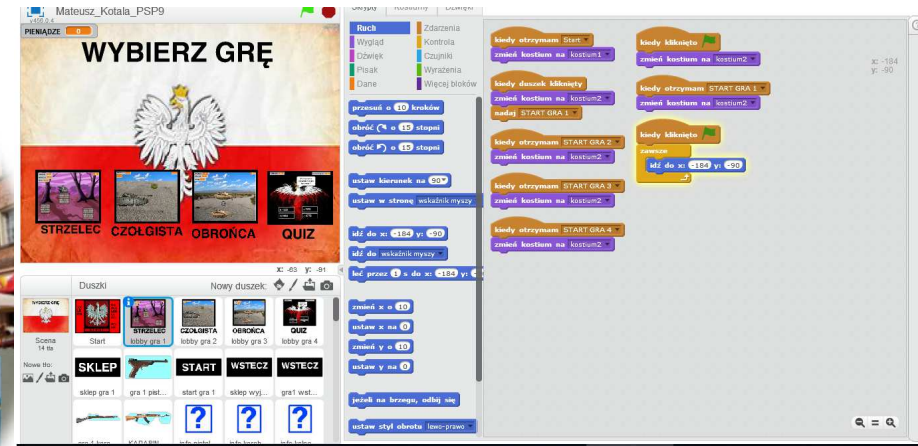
Mateusz_Kotala_PSP9
v456.0.4
PIENIĄDZE 0

WYBIERZ GRĘ

STRZELEC CZOŁGISTA OBROŃCA QUIZ

x: -65 y: -91

Duszki
Nowy duszek:

Scena
14 tła

Nowe tło:

Start
lobby gra 1
lobby gra 2
lobby gra 3
lobby gra 4
SKLEP
sklep gra 1
gra 1 pist...
START
start gra 1
WSTECZ
sklep wyj...
WSTECZ
gra1 wst...

Skrypty Kostiumy Dźwięki

Ruch
Wygląd
Dźwięk
Pisak
Dane
Zdarzenia
Kontrola
Czujniki
Wyrażenia
Więcej bloków

przesuń o 10 kroków
obróć o 15 stopni
obróć o 15 stopni
ustaw kierunek na 90
ustaw w stronę wskaźnik myszy
idź do x: -184 y: -90
idź do wskaźnik myszy
leć przez 1 s do x: -184 y:
zmień x o 10
ustaw x na 0
zmień y o 10
ustaw y na 0
jeżeli na brzegu, odbij się
ustaw styl obrotu lewo-prawo

kiedy otrzymam Start
zmień kostium na kostium1

kiedy duszek kliknięty
zmień kostium na kostium2
nadaj START GRA 1

kiedy otrzymam START GRA 2
zmień kostium na kostium2

kiedy otrzymam START GRA 3
zmień kostium na kostium2

kiedy otrzymam START GRA 4
zmień kostium na kostium2

kiedy kliknięto
zmień kostium na kostium2

kiedy otrzymam START GRA 1
zmień kostium na kostium2

kiedy kliknięto
zawsze
idź do x: -184 y: -90

x: -184
y: -90